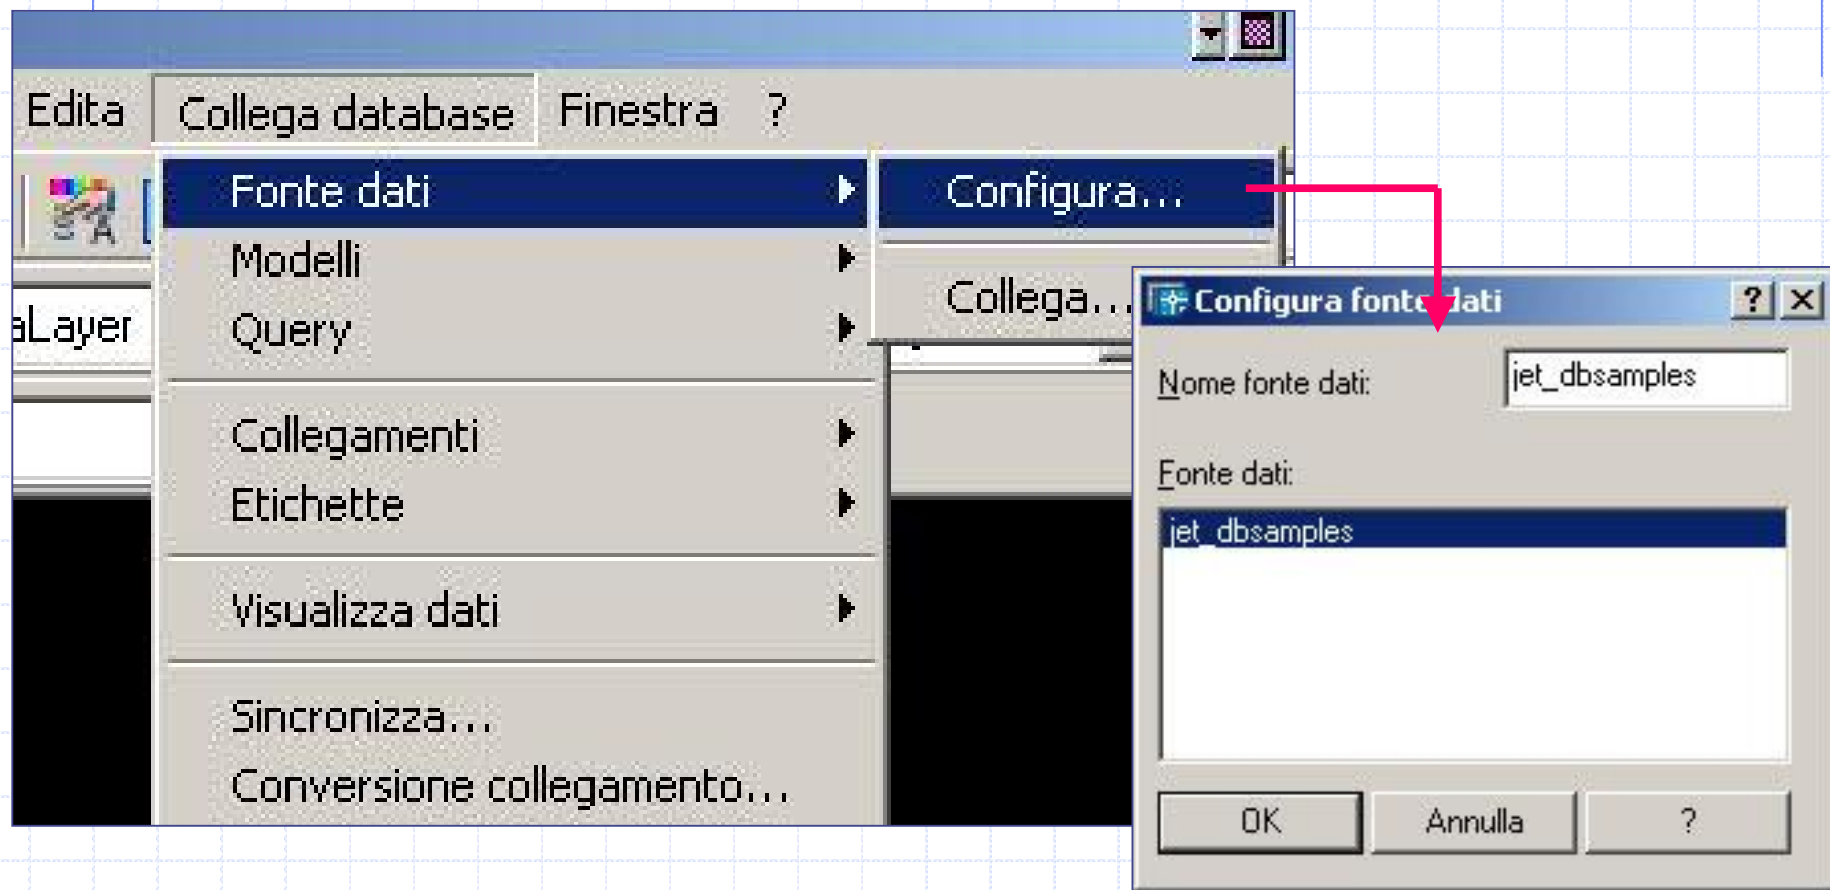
Edita Collega database Finestra ?

aLayer

Fonte dati
Modelli
Query
Collegamenti
Etichette
Visualizza dati
Sincronizza...
Conversione collegamento...

Configura...
Collega...

Configura fonte dati ? X

Nome fonte dati: jet_dbsamples

Fonte dati:

jet_dbsamples

OK Annulla ?